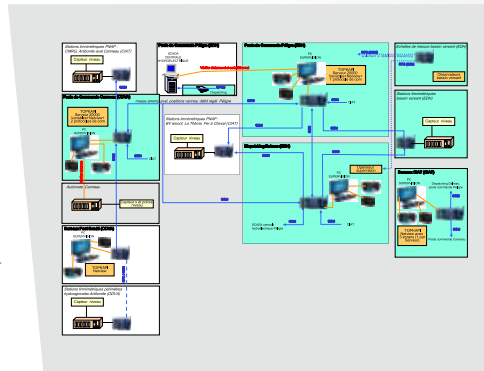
Stations limnimétriques PNP°
CMSG, Antonnes and Corneau (CH7)

Capteur niveau

Poste de Commande Peligre (ECB)

SCADA
Poste de commande
hydraulique (PPLC)

Poste de Commande Péligre (ECB)

PC
SUPERVISION

TOPKAPI
Serveur SCADA
Système d'acquisition
2 postes de travail

Echelles de mesure bassin versant (ECH)

Observatoire
bassin versant

Poste de Commande Central (CCRH)

TOPKAPI
Serveur SCADA
Système d'acquisition
2 postes de travail

Stations limnimétriques PNP°
Mirebalais, La Thème, Fer à Cheval (CH7)

Capteur niveau

Stations limnimétriques
bassin versant (ECH)

Capteur niveau

Dispatching Central (DCH)

PC
SUPERVISION

Automate Corneau

Centrale à fil de l'eau
Irrigation

Barrage Péligre (ECH)

PC
SUPERVISION

TOPKAPI
Serveur SCADA
Système d'acquisition

Poste de commande Corneau

Barrage (PLR)

PC
SUPERVISION

TOPKAPI

Stations limnimétriques périmètres
hydrographies Artibonite (ECH)

Capteur niveau

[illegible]